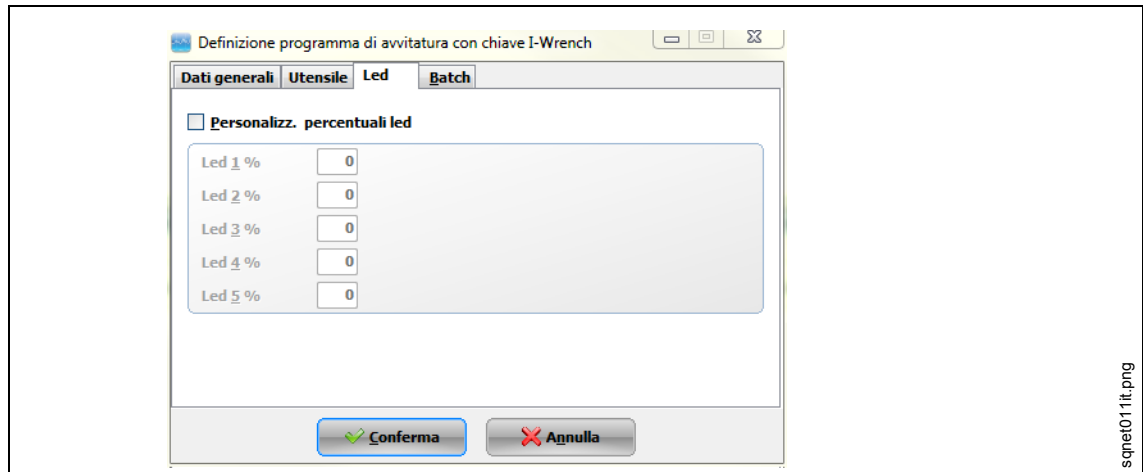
Definizione programma di avvitatura con chiave I-Wrench

Dati generali | Utensile | Led | Batch

Personalizz. percentuali led

Led 1 % 0
Led 2 % 0
Led 3 % 0
Led 4 % 0
Led 5 % 0

Conferma
Annulla

sqnet011it.png